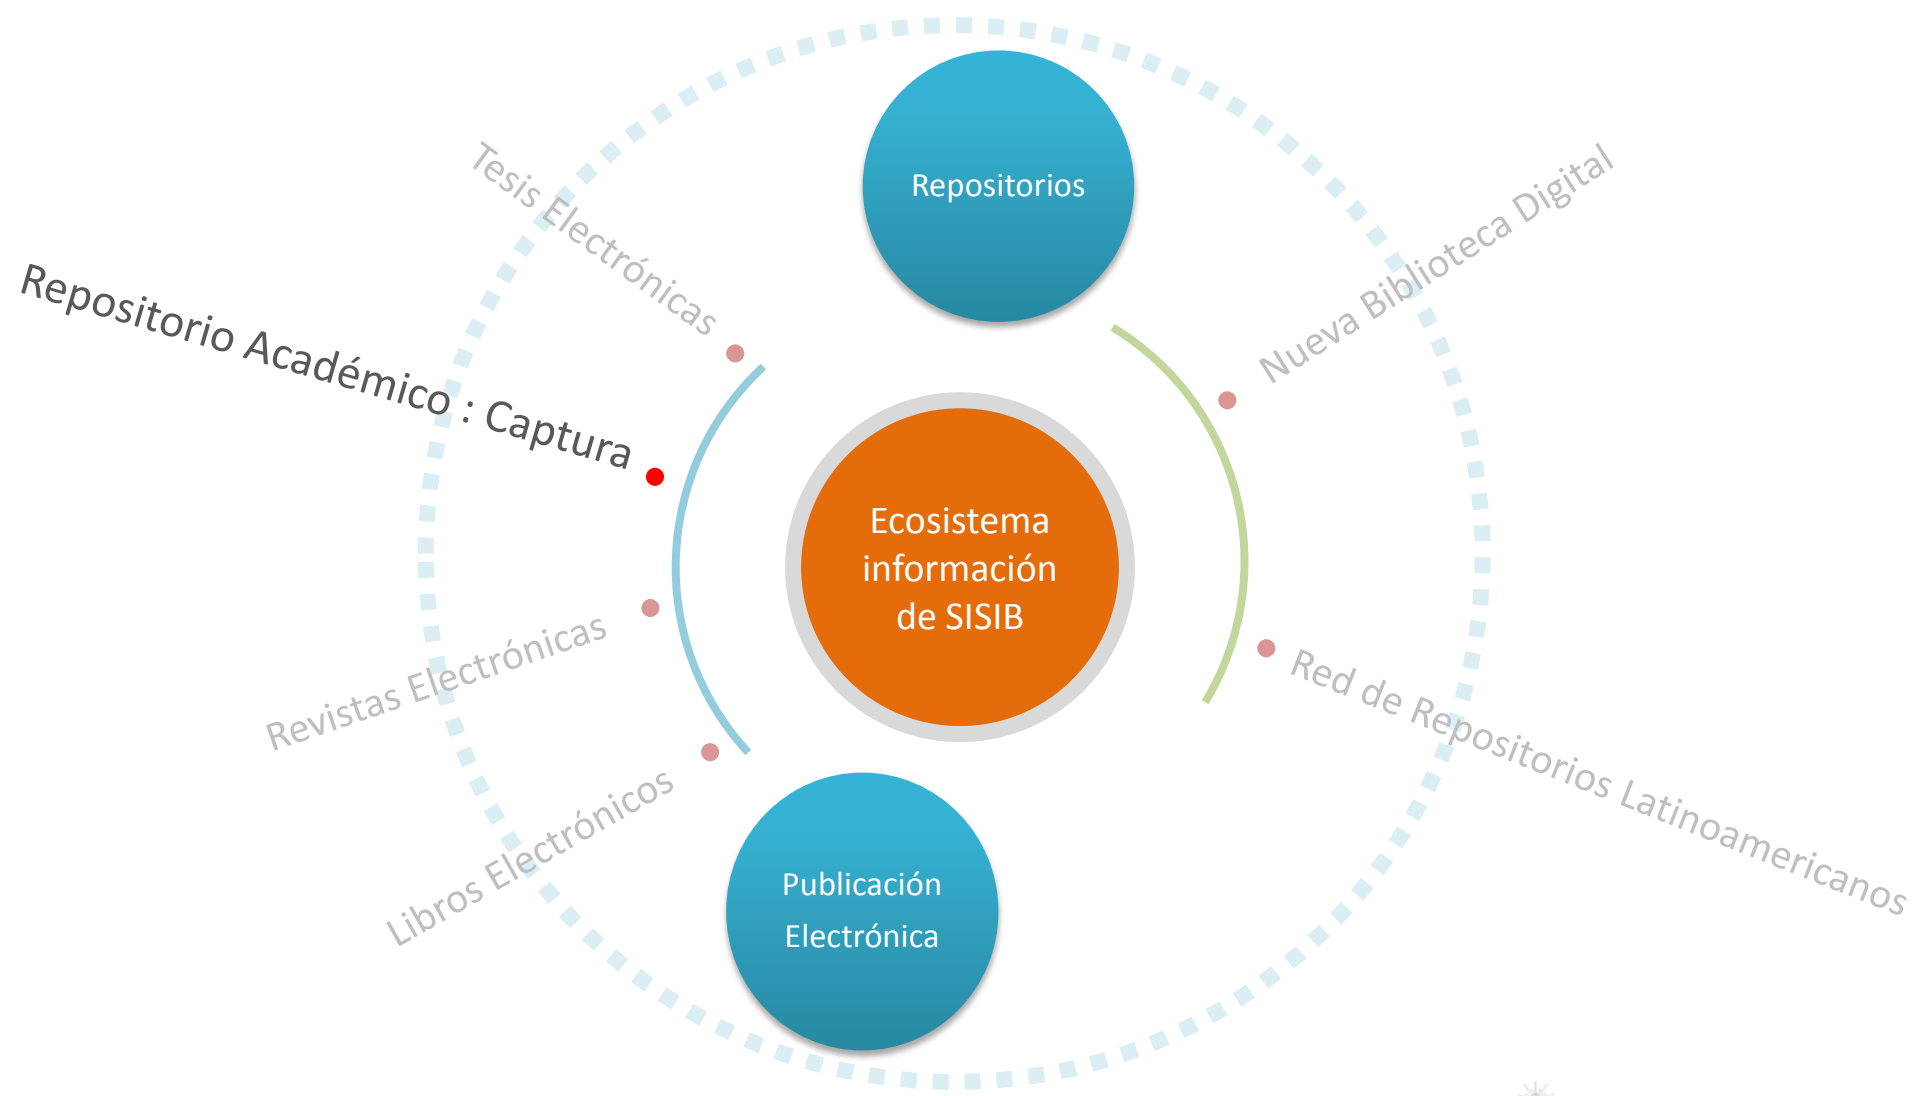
Repositorios

Tesis Electrónicas

Nueva Biblioteca Digital

Repositorio Académico : Captura

Ecosistema información de SISIB

Revistas Electrónicas

Libros Electrónicos

Red de Repositorios Latinoamericanos

Publicación Electrónica